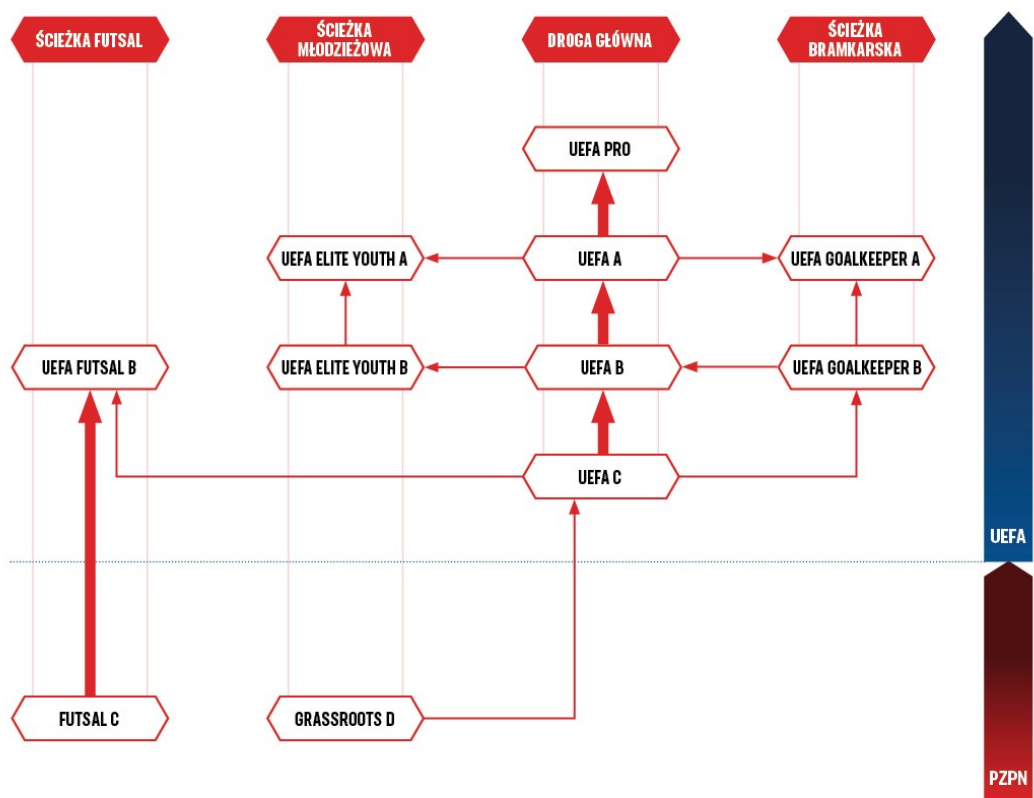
ŚCIEŻKA FUTSAL

ŚCIEŻKA MŁODZIEŻOWA

DROGA GŁÓWNA

ŚCIEŻKA BRAMKARSKA

UEFA PRO

UEFA ELITE YOUTH A

UEFA A

UEFA GOALKEEPER A

UEFA FUTSAL B

UEFA ELITE YOUTH B

UEFA B

UEFA GOALKEEPER B

UEFA C

UEFA

FUTSAL C

GRASSROOTS D

PZPN